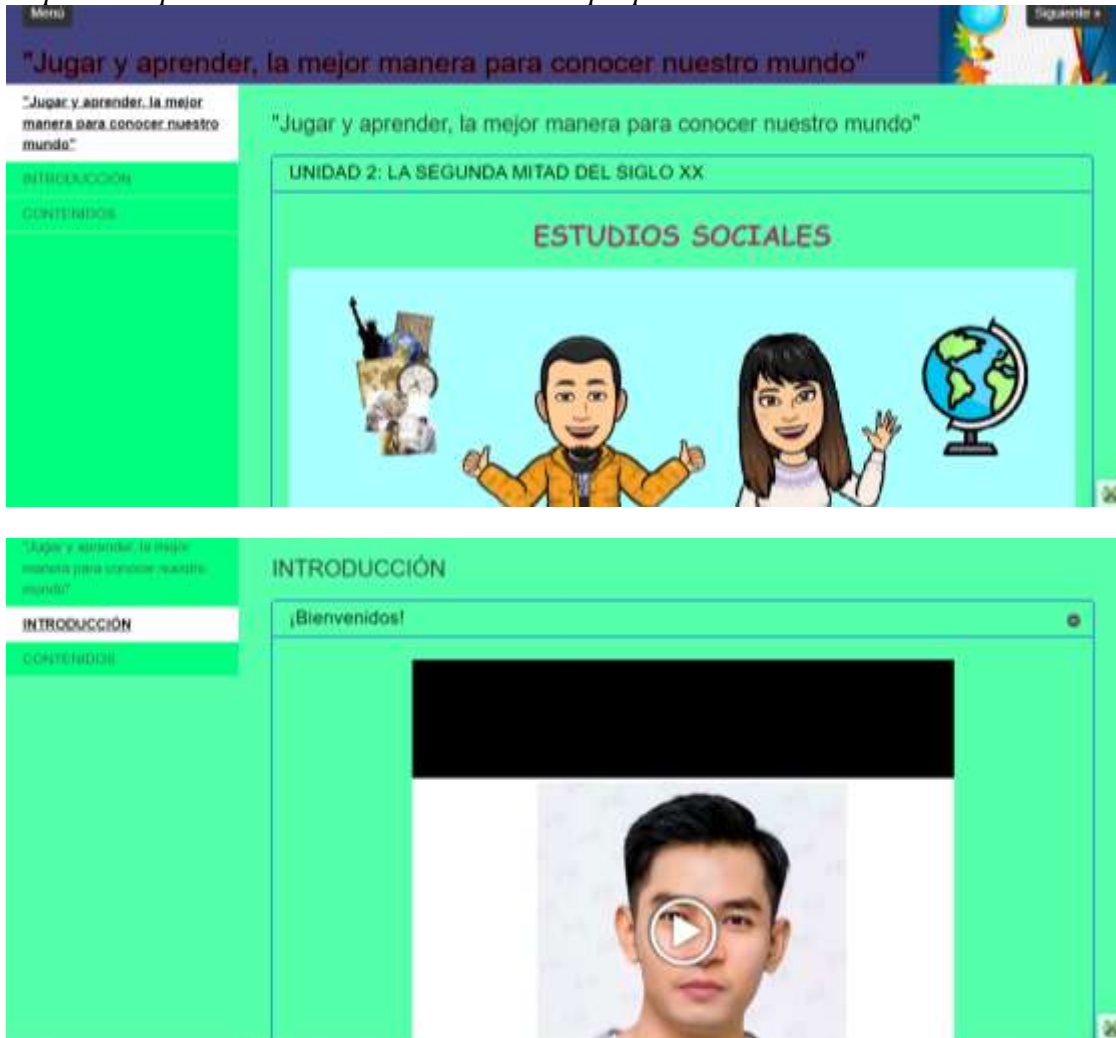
Menú

Siguiente »

"Jugar y aprender, la mejor manera para conocer nuestro mundo"

"Jugar y aprender, la mejor manera para conocer nuestro mundo"

INTRODUCCIÓN

CONTENIDOS

"Jugar y aprender, la mejor manera para conocer nuestro mundo"

UNIDAD 2: LA SEGUNDA MITAD DEL SIGLO XX

ESTUDIOS SOCIALES

"Jugar y aprender, la mejor manera para conocer nuestro mundo"

INTRODUCCIÓN

CONTENIDOS

INTRODUCCIÓN

¡Bienvenidos!